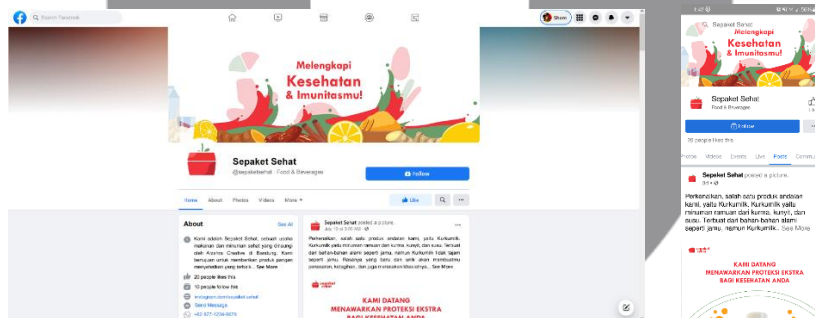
Search Facebook

Share

Melengkapi Kesehatan & Imunitasmu!

Sepaket Sehat
@sepaketsehat · Food & Beverages

Follow

Home About Photos Videos More

Like

About
See All

Kami adalah Sepaket Sehat, sebuah usaha makanan dan minuman sehat yang dirintis oleh Alumni Creative di Bandung. Kami bertujuan untuk memberikan produk pangan menyehatkan yang terbaik... See More

20 people like this
10 people follow this
instagram.com/sepaket.sehat
Send Message
+62 877-1234-5678

Sepaket Sehat posted a picture.
July 15 at 3:00 PM

Perkenalkan, salah satu produk andalan kami, yaitu Kurkumilk. Kurkumilk yaitu minuman ramuan dari kurma, kunyit, dan susu. Terbuat dari bahan-bahan alami seperti jamu, namun Kurkumilk tidak lagam seperti jamu. Rasanya yang baru dan unik akan membuatmu penasaran, ketagihan, dan juga merasakan khasiatnya... See More

sepaket sehat

KAMI DATANG
MENAWARKAN PROTEKSI EKSTRA
BAGI KESEHATAN ANDA

Sepaket Sehat
Melengkapi Kesehatan & Imunitasmu!

Sepaket Sehat
Food & Beverages

Follow

20 people like this

Posts Videos Events Live Posts Commu

Sepaket Sehat posted a picture.

Perkenalkan, salah satu produk andalan kami, yaitu Kurkumilk. Kurkumilk yaitu minuman ramuan dari kurma, kunyit, dan susu. Terbuat dari bahan-bahan alami seperti jamu, namun Kurkumilk... See More

KAMI DATANG
MENAWARKAN PROTEKSI EKSTRA
BAGI KESEHATAN ANDA